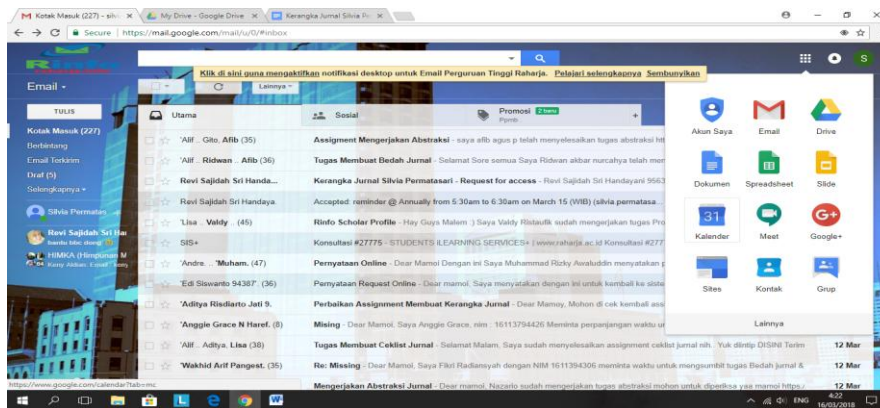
M Kotak Masuk (227) - silvi ×   My Drive - Google Drive ×   Kerangka Jurnal Silvia Pe ×

← → C   Secure | https://mail.google.com/mail/u/0/#inbox

Klik di sini guna mengaktifkan notifikasi desktop untuk Email Perguruan Tinggi Raharja. Pelajari selengkapnya Sembunyikan

Email ▾

TULIS

Kotak Masuk (227)
Berbintang
Email Terkirim
Draf (5)
Selengkapnya ▾

Silvia Permatasari

Revi Sajidah Sri Han
bantu bloc dong!

HIMKA (Himpunan M
Kany Aldian: Email ...

Lainnya ▾

Utama   Sosial   Promosi 2 baru Pemb   +

'Alif .. Gito, Afib (35)   Assignment Mengerjakan Abstraksi - saya afib agus p telah menyelesaikan tugas abstraksi ht
'Alif .. Ridwan .. Afib (36)   Tugas Membuat Bedah Jurnal - Selamat Sore semua Saya Ridwan akbar nurcahya telah men
Revi Sajidah Sri Handa...   Kerangka Jurnal Silvia Permatasari - Request for access - Revi Sajidah Sri Handayani 9563
Revi Sajidah Sri Handaya   Accepted: reminder @ Annually from 5:30am to 6:30am on March 15 (WIB) (silvia permatasa
'Lisa .. Valdy .. (45)   Rinfo Scholar Profile - Hay Guys Malam :) Saya Valdy Ristaulik sudah mengerjakan tugas Pro
SIS+   Konsultasi #27775 - STUDENTS ILEARNING SERVICES+ (www.raharja.ac.id Konsultasi #2777
'Andre, .. 'Muham. (47)   Pernyataan Online - Dear Mamoi Dengan ini Saya Muhammad Rizky Awaluddin menyatakan p
'Edi Siswanto 94387' (36)   Pernyataan Request Online - Dear mamoi, Saya menyatakan dengan ini untuk kembali ke siste
'Aditya Risdiarto Jati 9.   Perbaikan Assignment Membuat Kerangka Jurnal - Dear Mamoy, Mohon di cek kembali ass
'Anggie Grace N Haref. (8)   Mising - Dear Mamoi, Saya Anggie Grace, nim : 16113794426 Meminta perpanjangan waktu ur
'Alif .. Aditya, Lisa (38)   Tugas Membuat Ceklist Jurnal - Selamat Malam, Saya sudah menyelesaikan assignment ceklist jurnal nih. Yuk diintip DISINI Terim   12 Mar
'Wakhid Arif Pangest. (35)   Re: Missing - Dear Mamoi, Saya Fikri Radiansyah dengan NIM 1611394306 meminta waktu untuk mengsumbit tugas Bedah jurnal &   12 Mar
   Mengerjakan Abstraksi Jurnal - Dear mamoi, Nazarlo sudah mengerjakan tugas abstraksi mohon untuk diperiksa ya mamoi https:/   12 Mar

Akun Saya   Email   Drive
Dokumen   Spreadsheet   Slide
31 Kalender   Meet   Google+
Sites   Kontak   Grup
Lainnya

https://www.google.com/calendar?tab=mc

ENG   4:22 16/03/2018